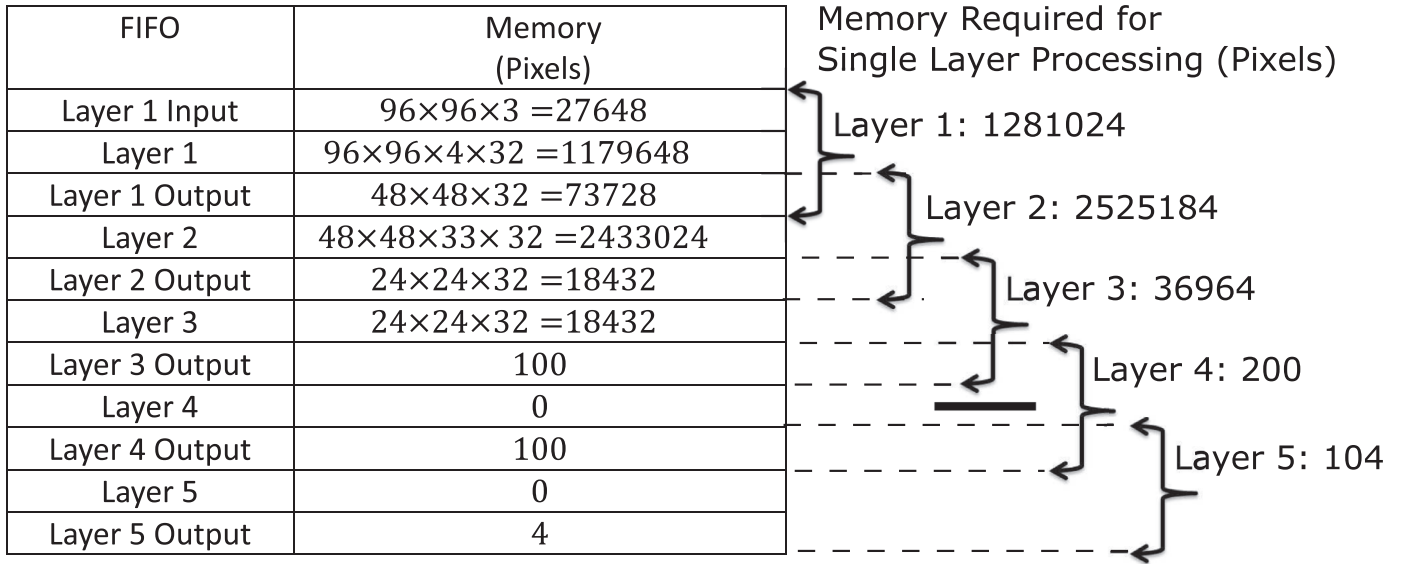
| FIFO | Memory (Pixels) |
|---|---|
| Layer 1 Input | $96\times96\times3=27648$ |
| Layer 1 | $96\times96\times4\times32=1179648$ |
| Layer 1 Output | $48\times48\times32=73728$ |
| Layer 2 | $48\times48\times33\times32=2433024$ |
| Layer 2 Output | $24\times24\times32=18432$ |
| Layer 3 | $24\times24\times32=18432$ |
| Layer 3 Output | 100 |
| Layer 4 | 0 |
| Layer 4 Output | 100 |
| Layer 5 | 0 |
| Layer 5 Output | 4 |

Memory Required for Single Layer Processing (Pixels)

Layer 1: 1281024

Layer 2: 2525184

Layer 3: 36964

Layer 4: 200

Layer 5: 104